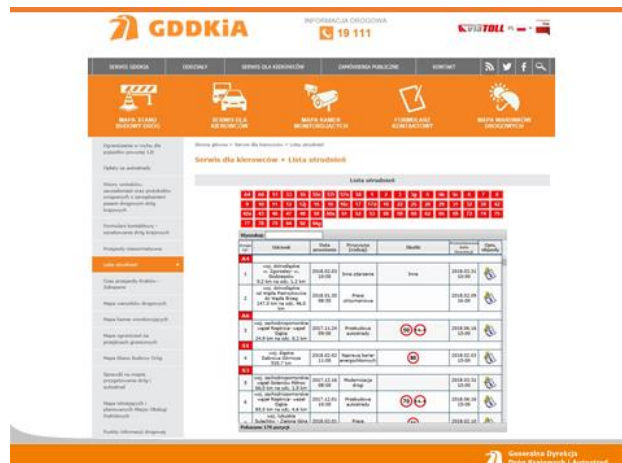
GDDKiA

INFORMACJA DROGOWA

19 111

viaTOLL

SERWIS GDDKIA | ODDZIAŁY | SERWIS DLA KIEROWCÓW | ZAMÓWIENIA PUBLICZNE | KONTAKT

MAPA STANU BUDOWY DRÓG | SERWIS DLA KIEROWCÓW | MAPA KAMER MONITORUJĄCYCH | FORMULARZ KONTAKTOWY | MAPA WARUNKÓW DROGOWYCH

Strona główna > Serwis dla kierowców > Lista utrudnień

Serwis dla kierowców » Lista utrudnień

Lista utrudnień

Wyszukaj:

Połączenie: 170 pozycji

Generalna Dyrekcja Dróg Krajowych i Autostrad